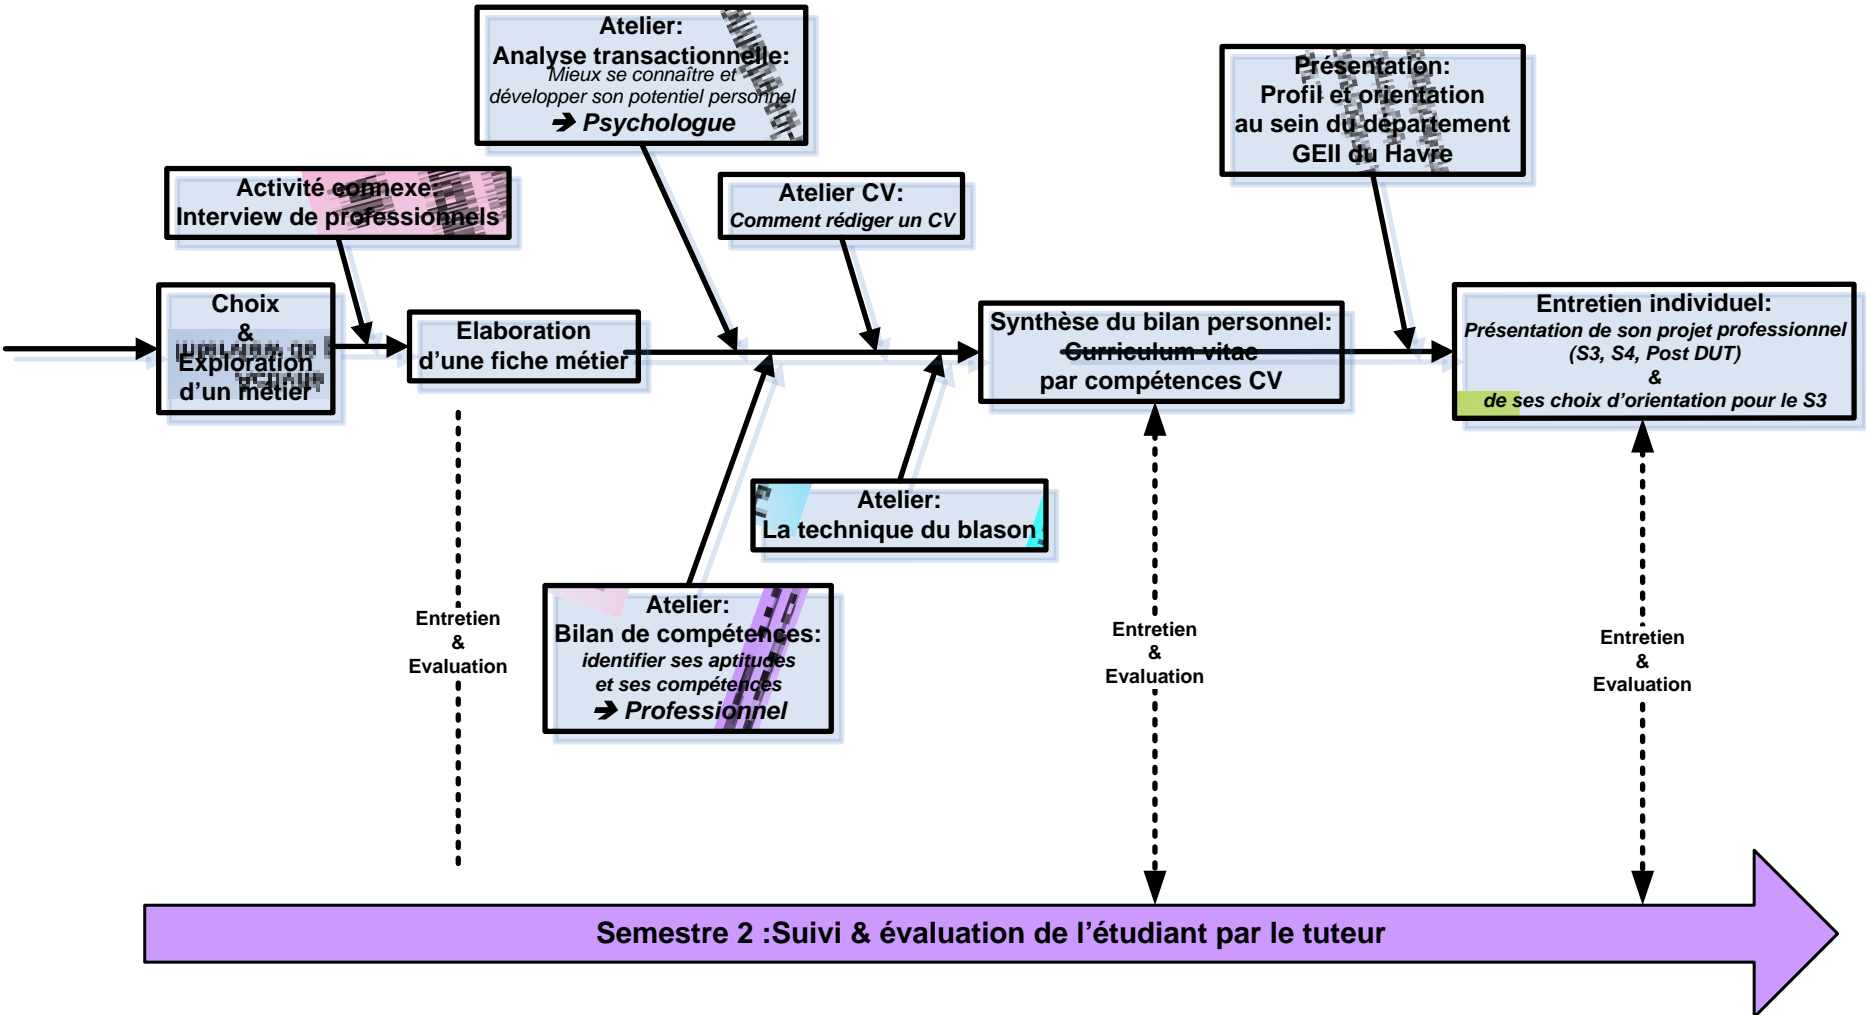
Atelier:
Analyse transactionnelle:
Mieux se connaître et développer son potentiel personnel
➔ Psychologue

Présentation:
Profil et orientation au sein du département GEII du Havre

Activité connexe:
Interview de professionnels

Atelier CV:
Comment rédiger un CV

Choix & Exploration d'un métier

Elaboration d'une fiche métier

Synthèse du bilan personnel:
Curriculum vitae par compétences CV

Entretien individuel:
Présentation de son projet professionnel (S3, S4, Post DUT)
&
de ses choix d'orientation pour le S3

Atelier:
La technique du blason

Atelier:
Bilan de compétences:
identifier ses aptitudes et ses compétences
➔ Professionnel

Entretien & Evaluation

Entretien & Evaluation

Entretien & Evaluation

Semestre 2 :Suivi & évaluation de l'étudiant par le tuteur